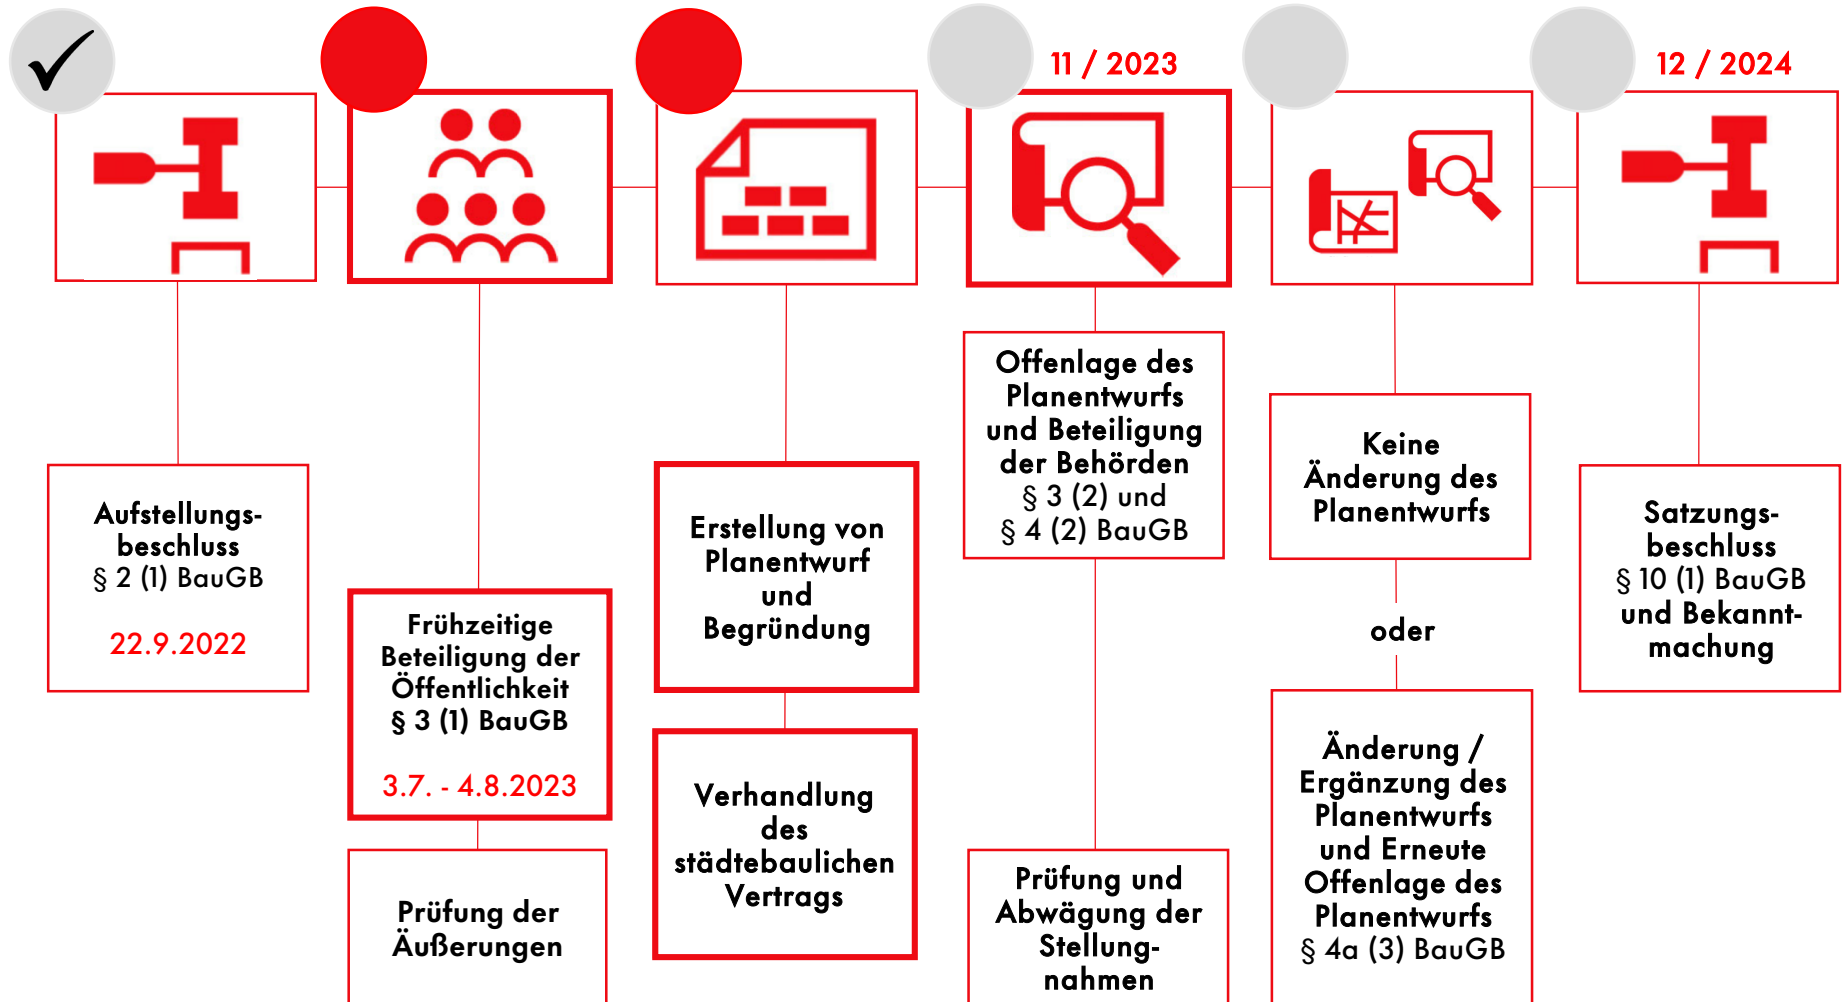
11 / 2023

12 / 2024

Aufstellungsbeschluss
§ 2 (1) BauGB

22.9.2022

Frühzeitige Beteiligung der Öffentlichkeit
§ 3 (1) BauGB

3.7. - 4.8.2023

Prüfung der Äußerungen

Erstellung von Planentwurf und Begründung

Verhandlung des städtebaulichen Vertrags

Offenlage des Planentwurfs und Beteiligung der Behörden
§ 3 (2) und
§ 4 (2) BauGB

Prüfung und Abwägung der Stellungnahmen

Keine Änderung des Planentwurfs

oder

Änderung / Ergänzung des Planentwurfs und Erneute Offenlage des Planentwurfs
§ 4a (3) BauGB

Satzungsbeschluss
§ 10 (1) BauGB
und Bekanntmachung